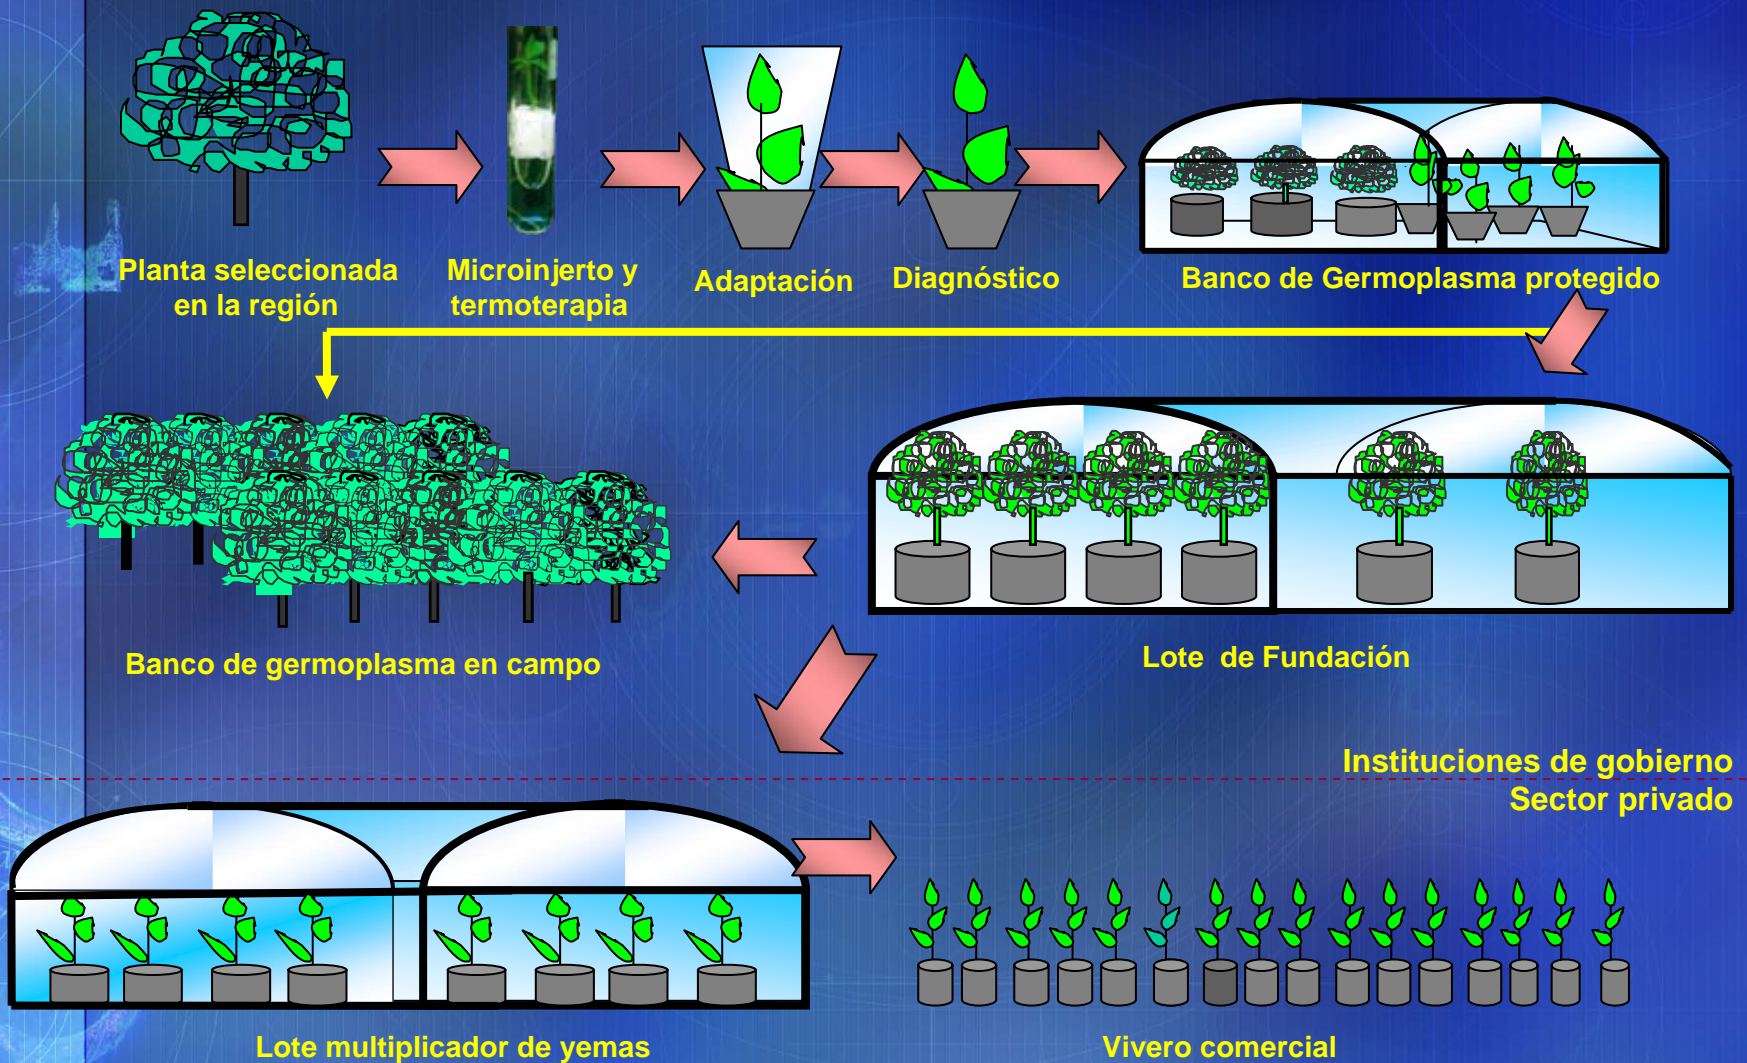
Planta seleccionada en la región

Microinjerto y termoterapia

Adaptación

Diagnóstico

Banco de Germoplasma protegido

Banco de germoplasma en campo

Lote de Fundación

Instituciones de gobierno
Sector privado

Lote multiplicador de yemas

Vivero comercial